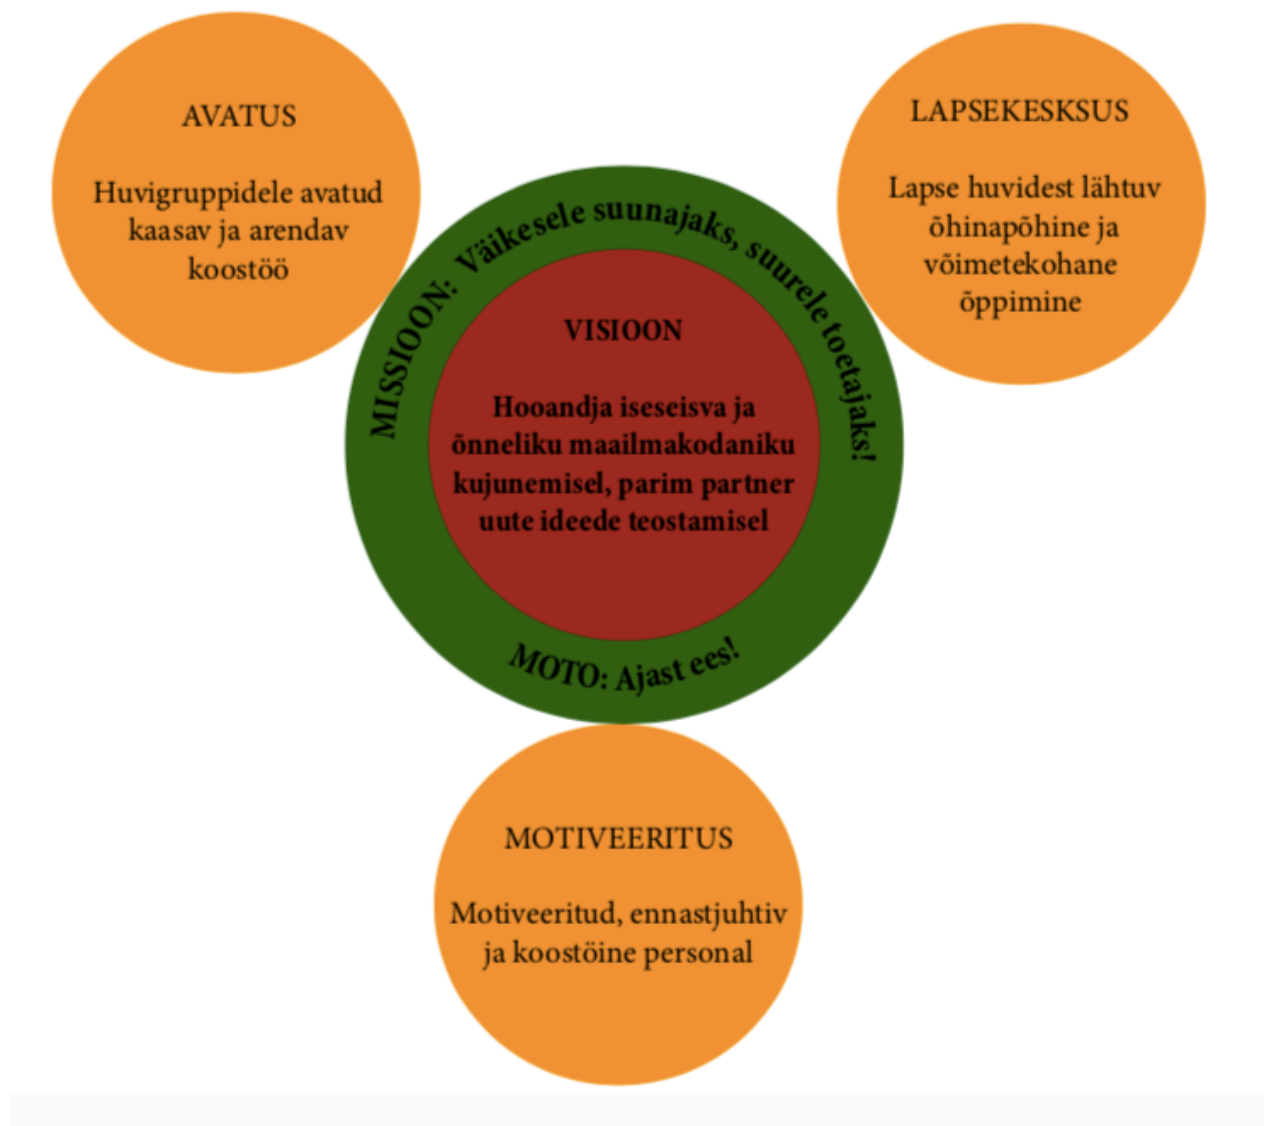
AVATUS

Huvigruppidele avatud kaasav ja arendav koostöö

LAPSEKESKSUS

Lapse huvidest lähtuv õhinapõhine ja võimetekohane õppimine

MISSIOON: Väikesele suunajaks, suurele toetajaks!

VISIOON

Hooandja iseseisva ja õnneliku maailmakodaniku kujunemisel, parim partner uute ideede teostamisel

MOTO: Ajast ees!

MOTIVEERITUS

Motiveeritud, ennastjuhtiv ja koostöine personal